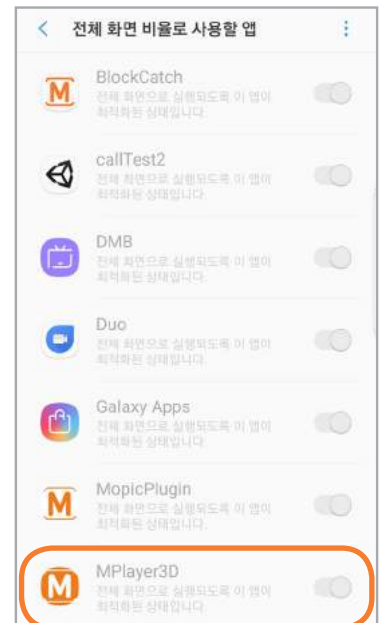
전체 화면 비율로 사용할 앱

BlockCatch
전체 화면으로 실행되도록 이 앱이 최적화된 상태입니다

callTest2
전체 화면으로 실행되도록 이 앱이 최적화된 상태입니다

DMB
전체 화면으로 실행되도록 이 앱이 최적화된 상태입니다

Duo
전체 화면으로 실행되도록 이 앱이 최적화된 상태입니다

Galaxy Apps
전체 화면으로 실행되도록 이 앱이 최적화된 상태입니다

MopicPlugin
전체 화면으로 실행되도록 이 앱이 최적화된 상태입니다

MPlayer3D
전체 화면으로 실행되도록 이 앱이 최적화된 상태입니다